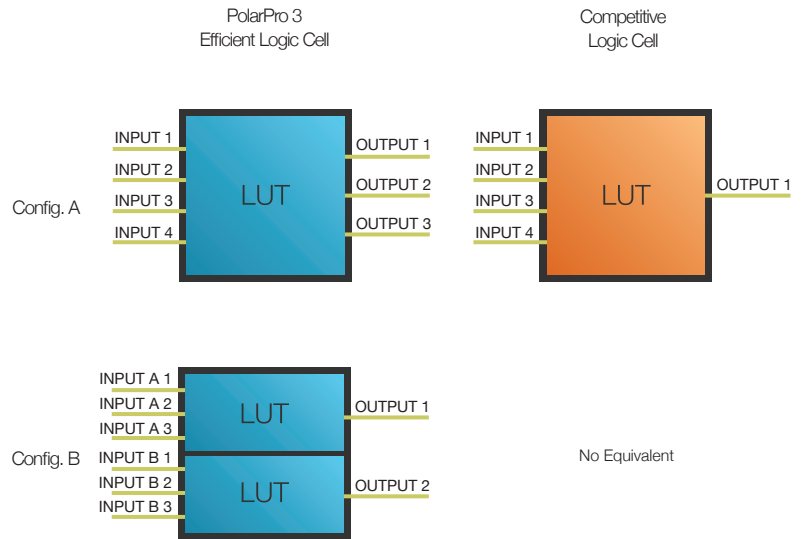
PolarPro 3
Efficient Logic Cell

Competitive
Logic Cell

Config. A

INPUT 1
INPUT 2
INPUT 3
INPUT 4

LUT

OUTPUT 1
OUTPUT 2
OUTPUT 3

INPUT 1
INPUT 2
INPUT 3
INPUT 4

LUT

OUTPUT 1

Config. B

INPUT A 1
INPUT A 2
INPUT A 3

LUT

OUTPUT 1

INPUT B 1
INPUT B 2
INPUT B 3

LUT

OUTPUT 2

No Equivalent